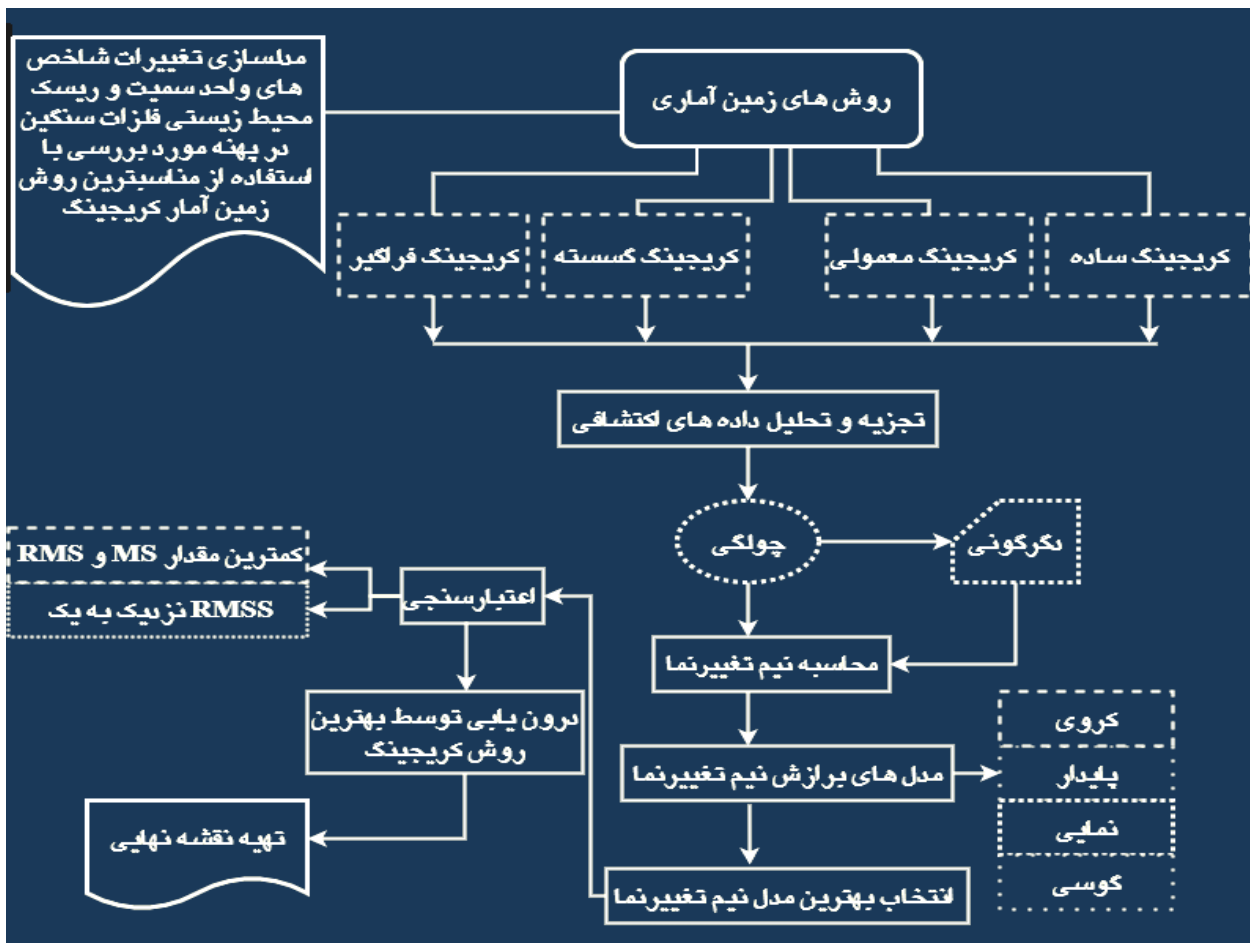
روش های زمین آماری

مدلسازی تغییرات شاخص های واحد سمیت و ریسک محیط زیستی فلزات سنگین در پهنه مورد بررسی با استفاده از مناسبترین روش زمین آمار کریجینگ

کریجینگ ساده

کریجینگ معمولی

کریجینگ گسسته

کریجینگ فراگیر

تجزیه و تحلیل داده های اکتشافی

چولگی

نگرگونی

محاسبه نیم تغییرنما

مدل های برازش نیم تغییرنما

کروی

پایدار

نمایی

گوسی

انتخاب بهترین مدل نیم تغییرنما

اعتبارسنجی

کمترین مقدار MS و RMS

RMSS نزدیک به یک

درون یابی توسط بهترین روش کریجینگ

تهیه نقشه نهایی